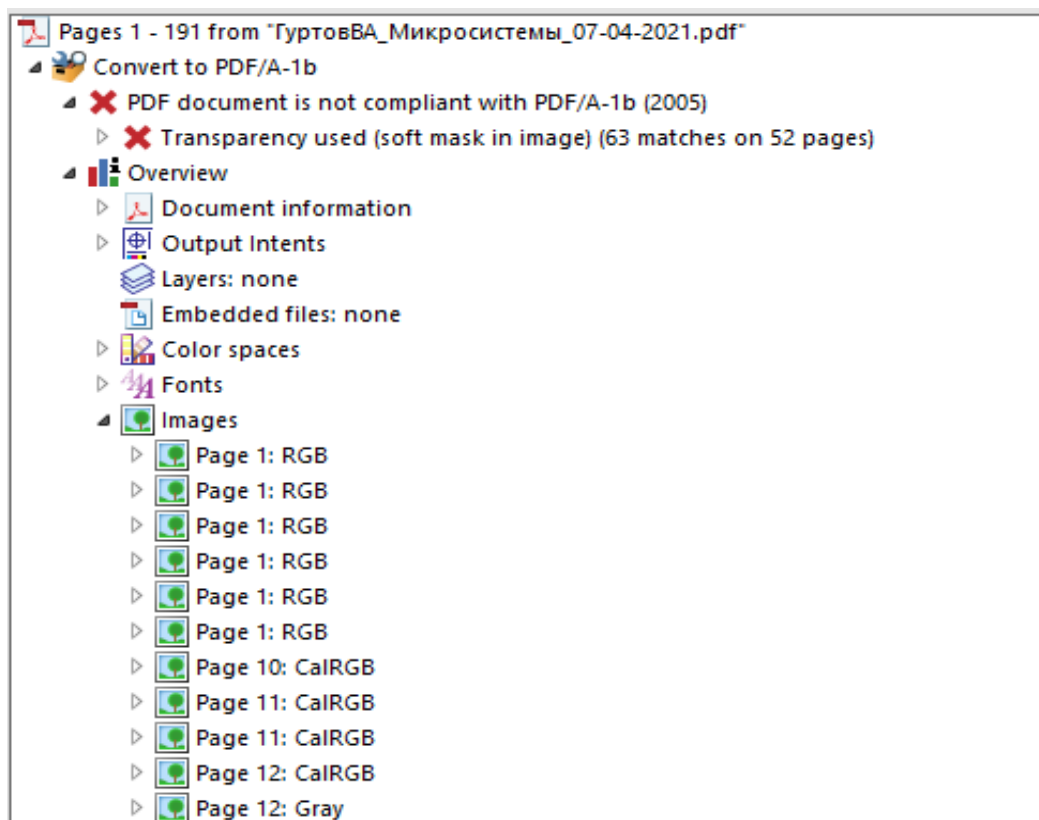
Pages 1 - 191 from "ГуртовВА_Микросистемы_07-04-2021.pdf"
Convert to PDF/A-1b
PDF document is not compliant with PDF/A-1b (2005)
Transparency used (soft mask in image) (63 matches on 52 pages)
Overview
Document information
Output Intents
Layers: none
Embedded files: none
Color spaces
Fonts
Images
Page 1: RGB
Page 1: RGB
Page 1: RGB
Page 1: RGB
Page 1: RGB
Page 1: RGB
Page 10: CalRGB
Page 11: CalRGB
Page 11: CalRGB
Page 12: CalRGB
Page 12: Gray